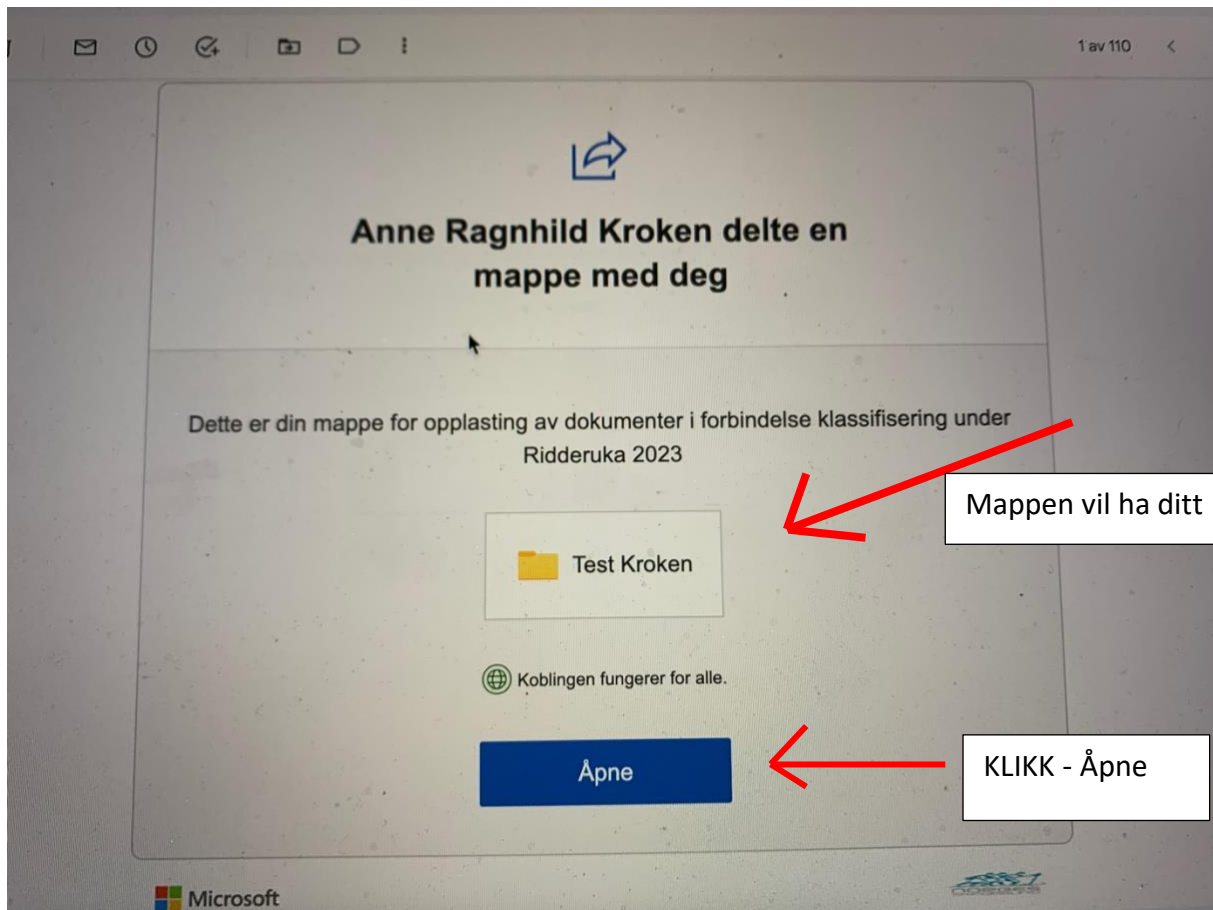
1 av 110

Anne Ragnhild Kroken delte en mappe med deg

Dette er din mappe for opplasting av dokumenter i forbindelse klassifisering under Ridderuka 2023

Mappen vil ha ditt

Test Kroken

Koblingen fungerer for alle.

Åpne

KLIKK - Åpne

Microsoft

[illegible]